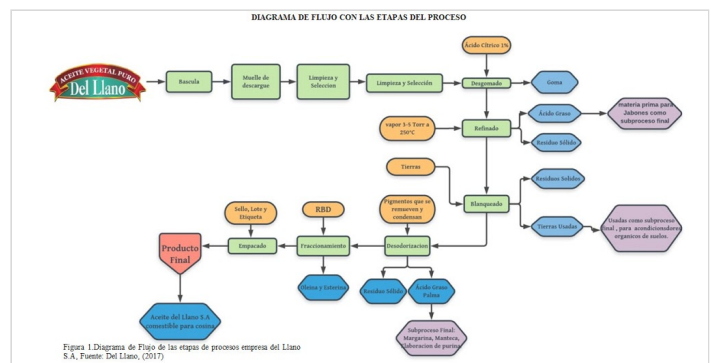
DIAGRAMA DE FLUJO CON LAS ETAPAS DEL PROCESO

ACEITE VEGETAL PURO
Del Llano

Bascula

Muelle de descargue

Limpieza y Seleccion

Limpieza y Selección

Ácido Cítrico 1%

Desgomado

Goma

Ácido Graso

materia prima para Jabones como subproceso final

vapor 3-5 Torr a 250°C

Refinado

Residuo Sólido

Tierras

Residuos Solidos

Blanqueado

Pigmentos que se remueven y condensan

Tierras Usadas

Usadas como subproceso final , para acondicionadores organicos de suelos.

Sello, Lote y Etiqueta

RBD

Producto Final

Empacado

Fraccionamiento

Desodorizacion

Oleina y Esterina

Residuo Sólido

Ácido Graso Palmo

Aceite del Llano S.A comestible para cocina

Subproceso Final: Margarina, Mantoca, Elaboracion de purina

Figura 1.Diagrama de Flujo de las etapas de procesos empresa del Llano S.A, Fuente: Del Llano, (2017)